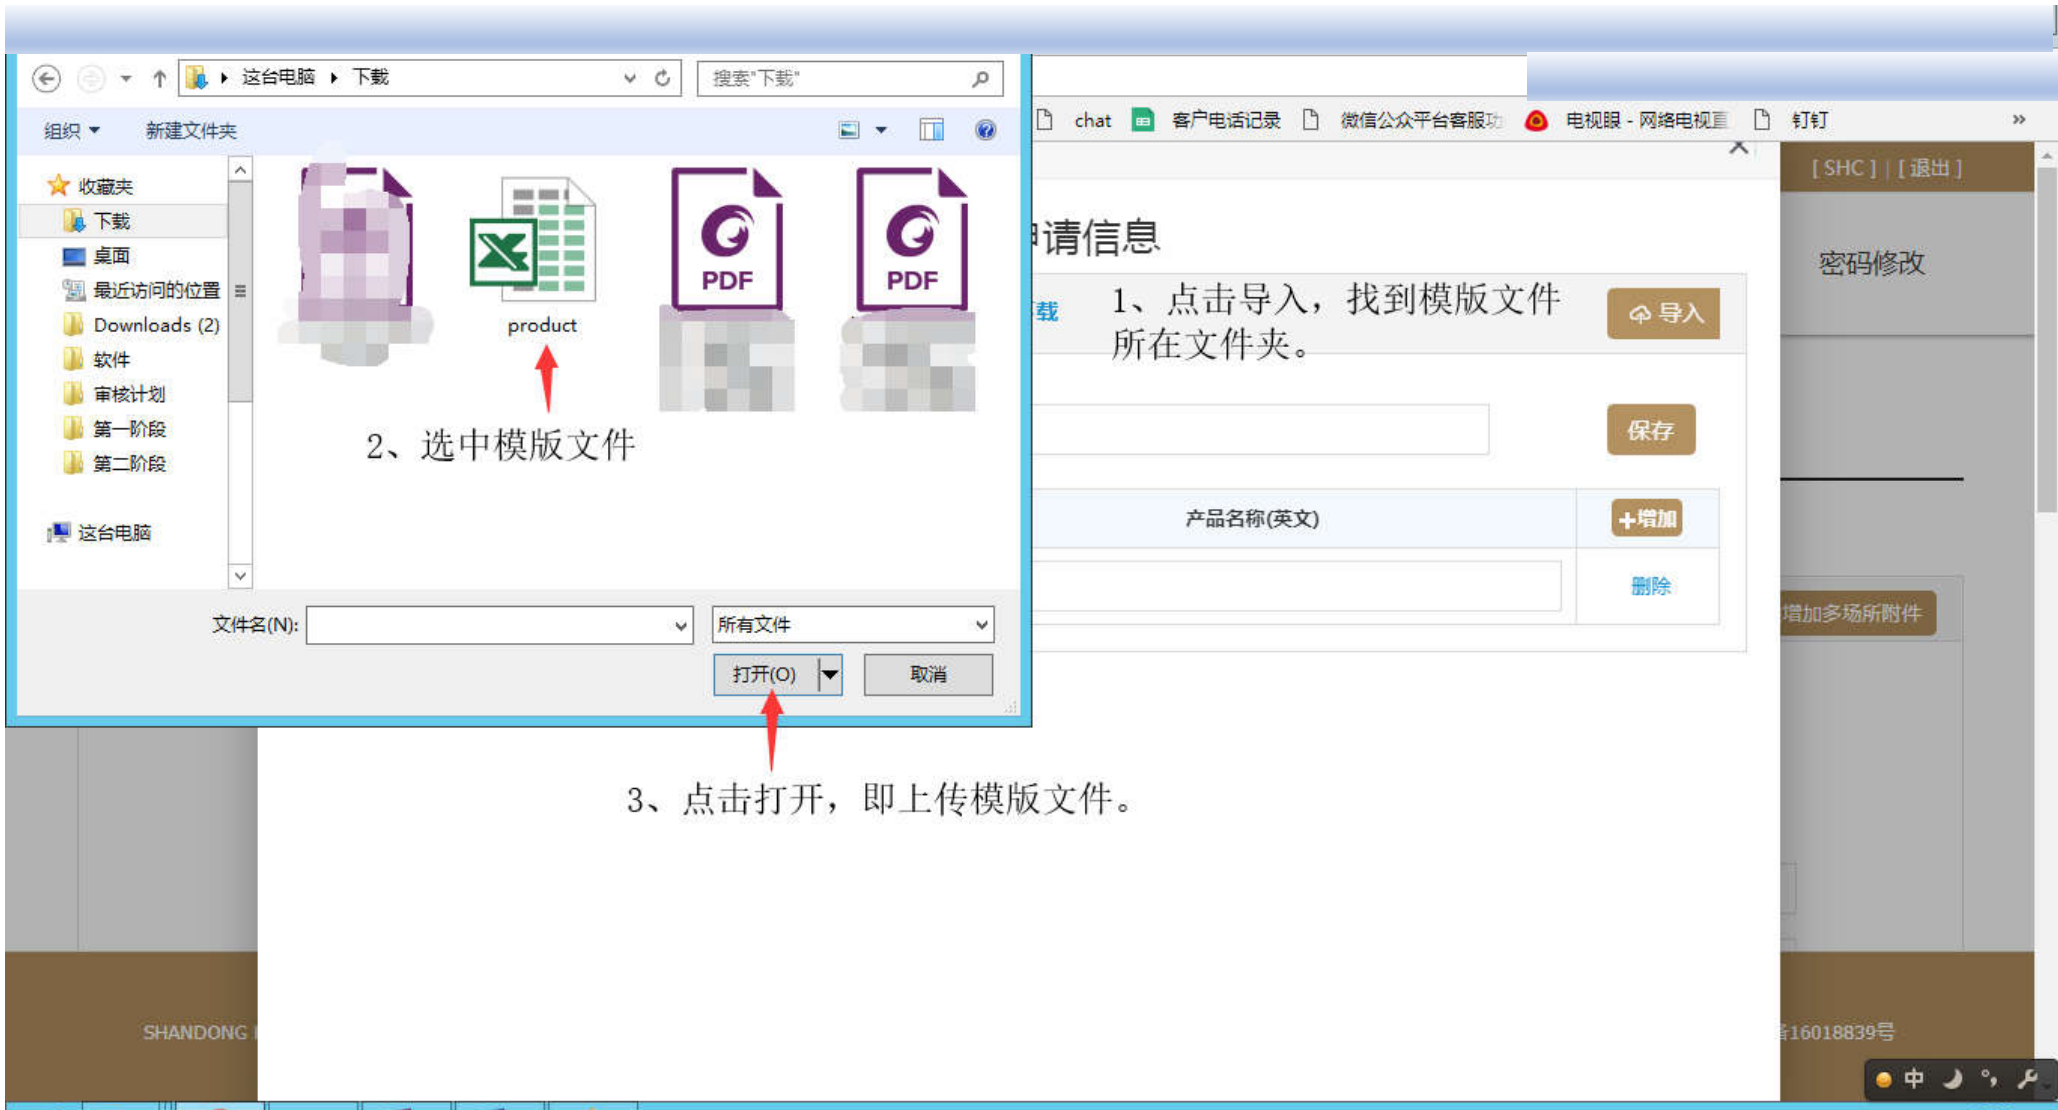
这台电脑 ▸ 下载
搜索"下载"
组织 ▾ 新建文件夹
收藏夹
下载
桌面
最近访问的位置
Downloads (2)
软件
审核计划
第一阶段
第二阶段
这台电脑
PDF
PDF
product
2、选中模版文件
文件名(N):
所有文件
打开(O)
取消
chat 客户电话记录 微信公众平台客服功 电视眼 - 网络电视直 钉钉 »
[ SHC ] | [ 退出 ]
请信息
密码修改
1、点击导入，找到模版文件所在文件夹。
导入
载
保存
产品名称(英文)
+增加
删除
增加多场所附件
3、点击打开，即上传模版文件。
SHANDONG
16018839号
中